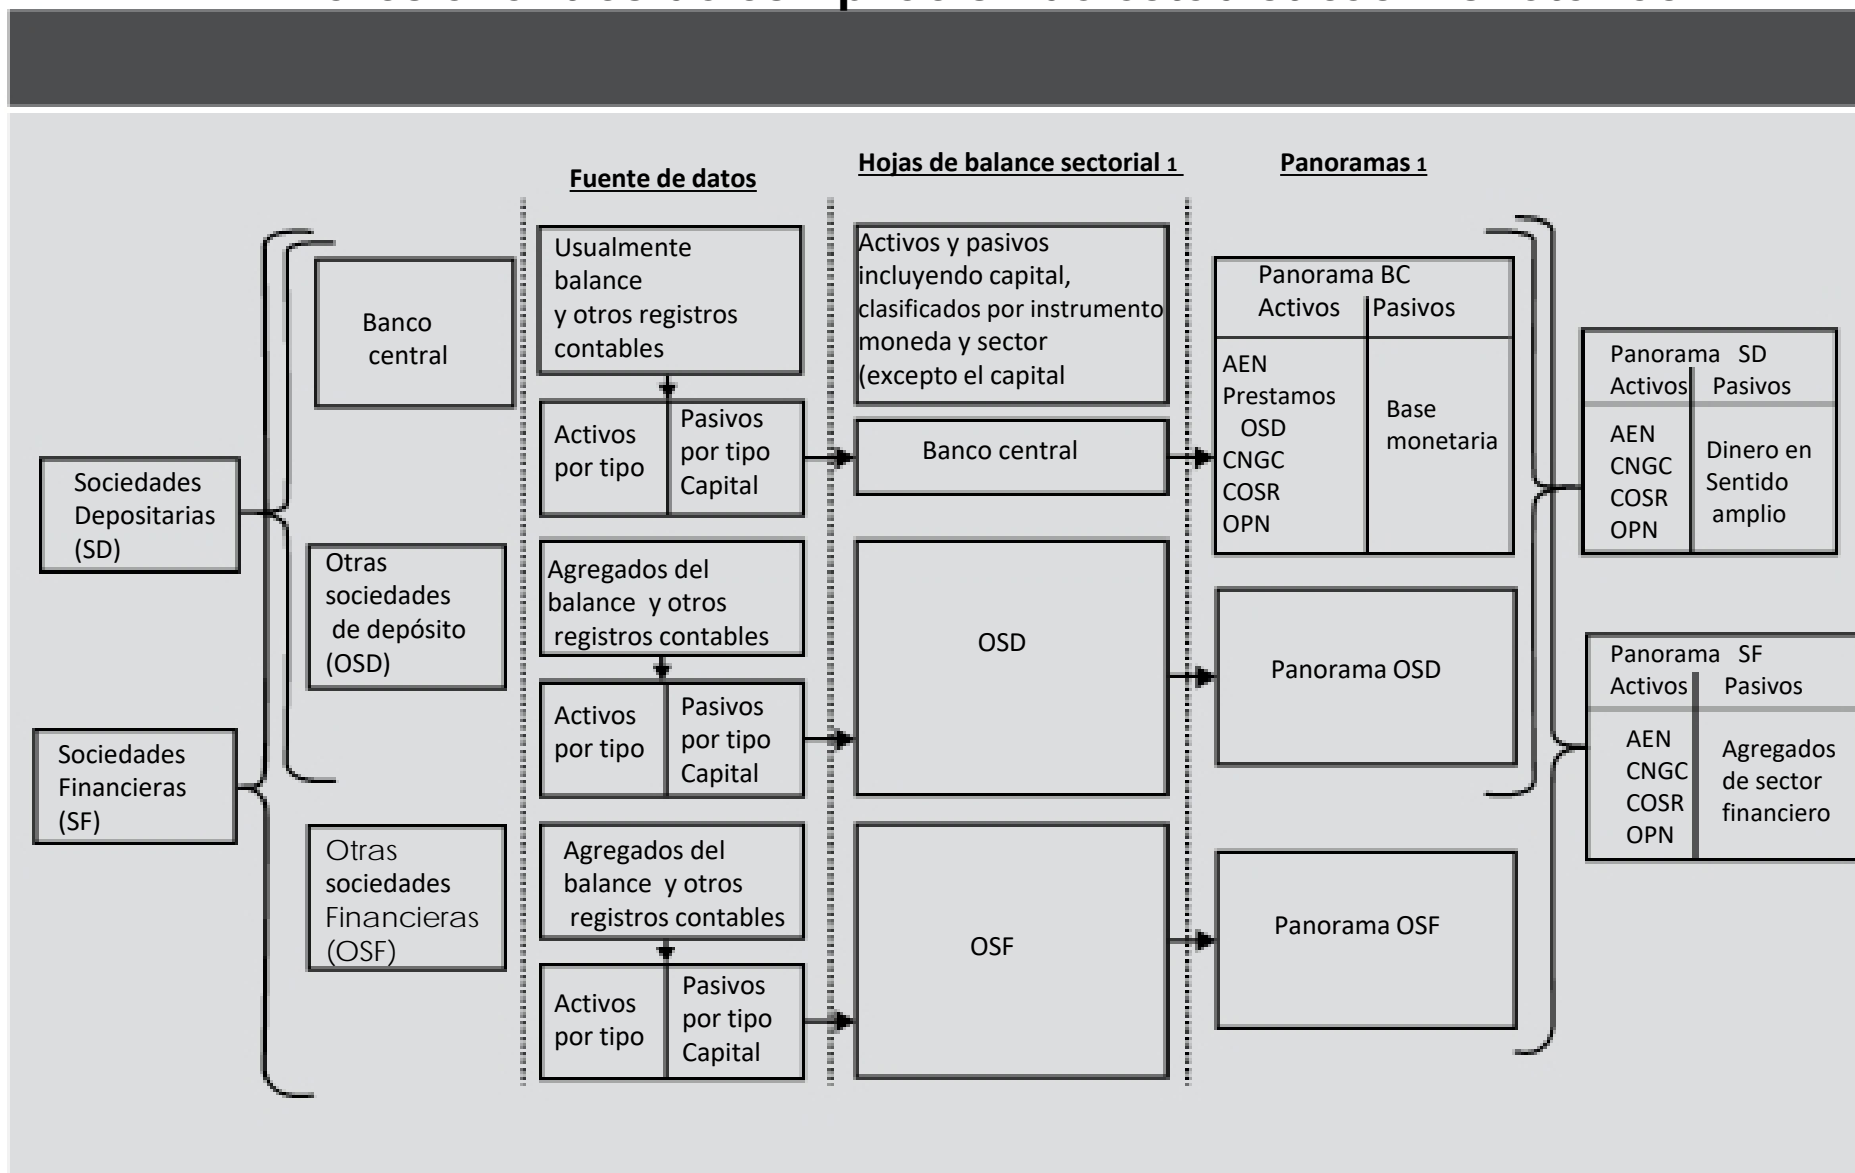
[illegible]

Fuente de datos

Hojas de balance sectorial 1

Panoramas 1

Sociedades Depositarias (SD)

Sociedades Financieras (SF)

Banco central

Otras sociedades de depósito (OSD)

Otras sociedades Financieras (OSF)

Usualmente balance y otros registros contables

Activos por tipo

Pasivos por tipo Capital

Agregados del balance y otros registros contables

Activos por tipo

Pasivos por tipo Capital

Agregados del balance y otros registros contables

Activos por tipo

Pasivos por tipo Capital

Activos y pasivos incluyendo capital, clasificados por instrumento moneda y sector (excepto el capital

Banco central

OSD

OSF

Panorama BC

| Activos | Pasivos |
|---|---|
| AEN Prestamos OSD CNGC COSR OPN | Base monetaria |

Panorama OSD

Panorama OSF

Panorama SD

| Activos | Pasivos |
|---|---|
| AEN CNGC COSR OPN | Dinero en Sentido amplio |

Panorama SF

| Activos | Pasivos |
|---|---|
| AEN CNGC COSR OPN | Agregados de sector financiero |